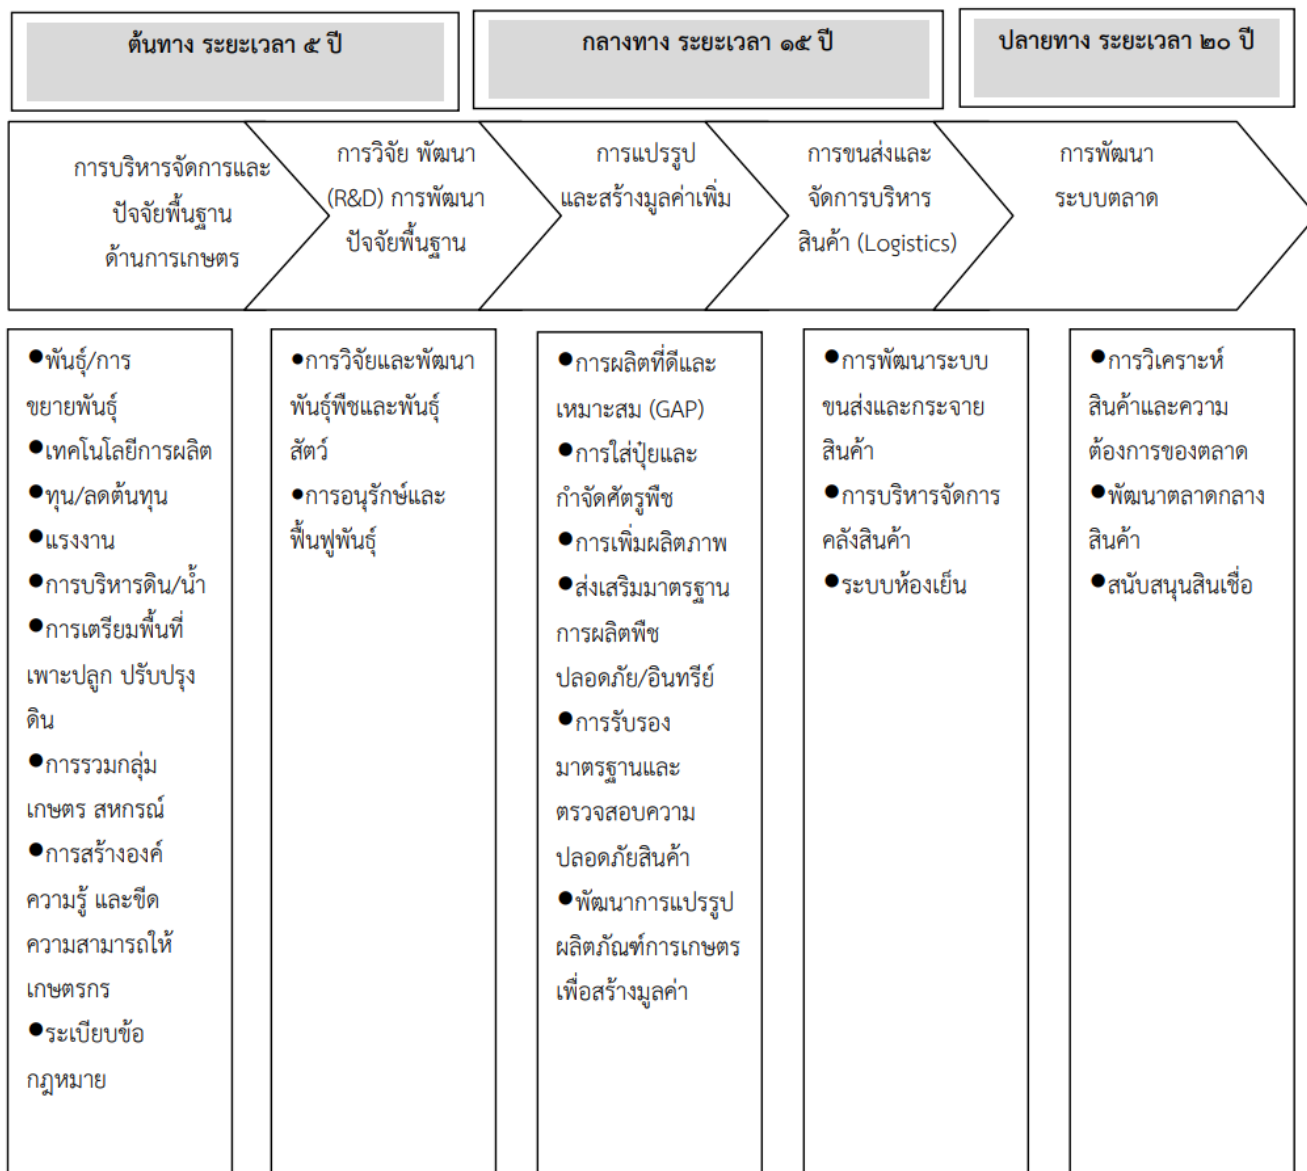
ต้นทาง ระยะเวลา ๕ ปี

กลางทาง ระยะเวลา ๑๕ ปี

ปลายทาง ระยะเวลา ๒๐ ปี

การบริหารจัดการและปัจจัยพื้นฐานด้านการเกษตร

การวิจัย พัฒนา (R&D) การพัฒนาปัจจัยพื้นฐาน

การแปรรูปและสร้างมูลค่าเพิ่ม

การขนส่งและจัดการบริหารสินค้า (Logistics)

การพัฒนาระบบตลาด

●พันธุ์/การขยายพันธุ์
●เทคโนโลยีการผลิต
●ทุน/ลดต้นทุน
●แรงงาน
●การบริหารดิน/น้ำ
●การเตรียมพื้นที่เพาะปลูก ปรับปรุงดิน
●การรวมกลุ่มเกษตร สหกรณ์
●การสร้างองค์ความรู้ และขีดความสามารถให้เกษตรกร
●ระเบียบข้อกฎหมาย

●การวิจัยและพัฒนาพันธุ์พืชและพันธุ์สัตว์
●การอนุรักษ์และฟื้นฟูพันธุ์

●การผลิตที่ดีและเหมาะสม (GAP)
●การใส่ปุ๋ยและกำจัดศัตรูพืช
●การเพิ่มผลิตภาพ
●ส่งเสริมมาตรฐานการผลิตพืชปลอดภัย/อินทรีย์
●การรับรองมาตรฐานและตรวจสอบความปลอดภัยสินค้า
●พัฒนาการแปรรูปผลิตภัณฑ์การเกษตรเพื่อสร้างมูลค่า

●การพัฒนาระบบขนส่งและกระจายสินค้า
●การบริหารจัดการคลังสินค้า
●ระบบห้องเย็น

●การวิเคราะห์สินค้าและความต้องการของตลาด
●พัฒนาตลาดกลางสินค้า
●สนับสนุนสินเชื่อ